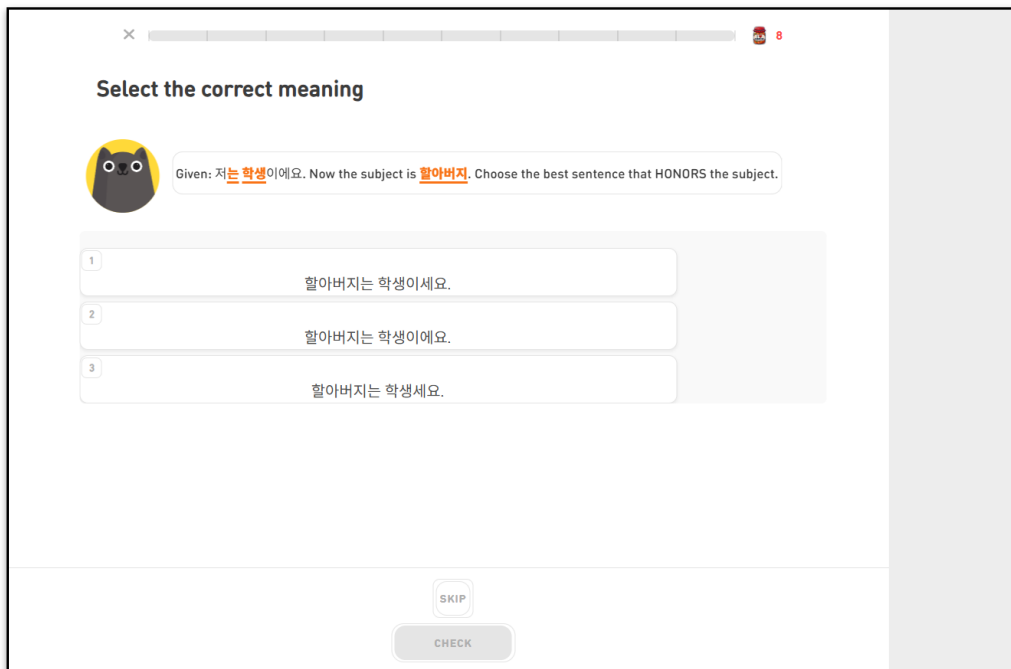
×

8

Select the correct meaning

Given: 저는 학생이에요. Now the subject is 할아버지. Choose the best sentence that HONORS the subject.

1
할아버지는 학생이세요.

2
할아버지는 학생이에요.

3
할아버지는 학생세요.

SKIP

CHECK